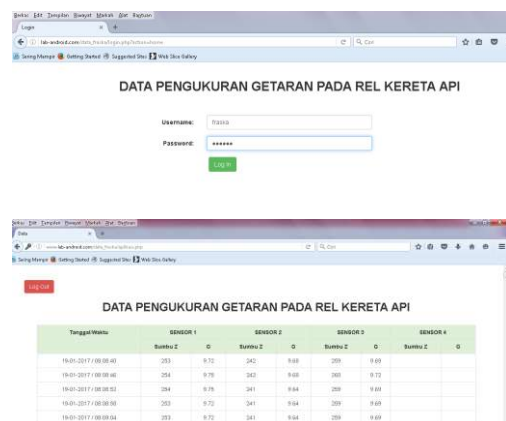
Berkas Edit Tampilan Riwayat Markah Alat Bantuan

Login

lab-android.com/data_fhadila/login.php?action=home

Q Cari

Sering Manpir Getting Started Suggested Sites Web Slice Gallery

DATA PENGUKURAN GETARAN PADA REL KERETA API

Username: fhasia

Password: ••••••

Log In

Berkas Edit Tampilan Riwayat Markah Alat Bantuan

Data

www.lab-android.com/data_fhadila/data.php

Q Cari

Sering Mampir Getting Started Suggested Sites Web Slice Gallery

Log Out

DATA PENGUKURAN GETARAN PADA REL KERETA API

| Tanggal Waktu | SENSOR 1 | | SENSOR 2 | | SENSOR 3 | | SENSOR 4 | |
|---|---|---|---|---|---|---|---|---|
| | Sumbu Z | G | Sumbu Z | G | Sumbu Z | G | Sumbu Z | G |
| 19-01-2017 / 08:08:40 | 253 | 9.72 | 242 | 9.68 | 259 | 9.65 | | |
| 19-01-2017 / 08:08:46 | 254 | 9.75 | 242 | 9.68 | 260 | 9.72 | | |
| 19-01-2017 / 08:08:53 | 254 | 9.75 | 241 | 9.64 | 259 | 9.69 | | |
| 19-01-2017 / 08:08:58 | 253 | 9.72 | 241 | 9.64 | 259 | 9.69 | | |
| 19-01-2017 / 08:09:04 | 253 | 9.72 | 241 | 9.64 | 259 | 9.69 | | |